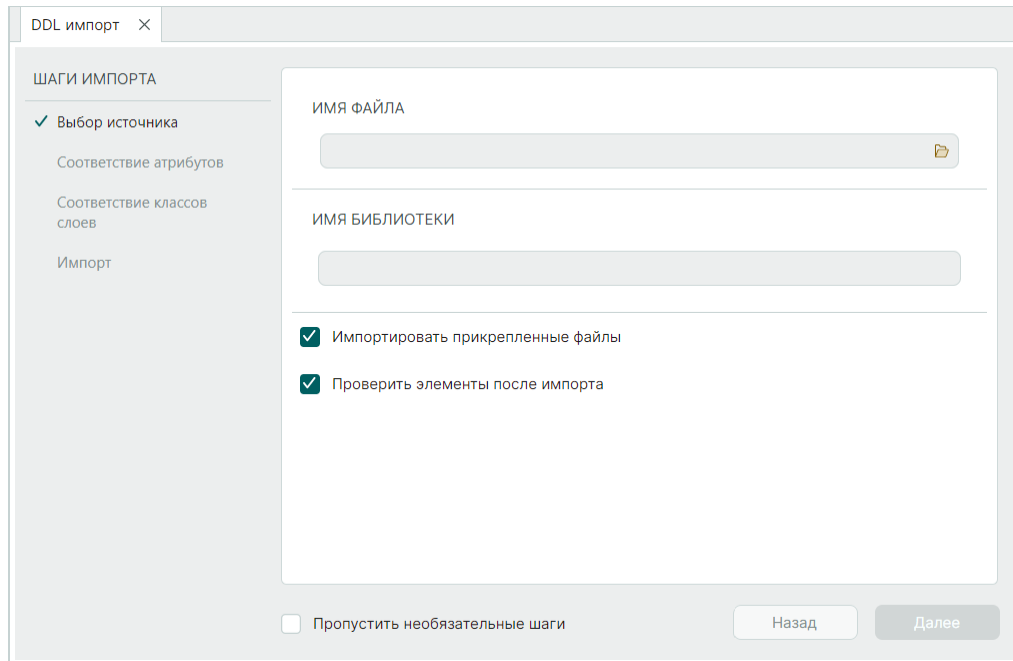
DDL импорт ✕

ШАГИ ИМПОРТА

✓ Выбор источника

Соответствие атрибутов

Соответствие классов слоев

Импорт

ИМЯ ФАЙЛА

ИМЯ БИБЛИОТЕКИ

Импортировать прикрепленные файлы

Проверить элементы после импорта

Пропустить необязательные шаги

Назад

Далее